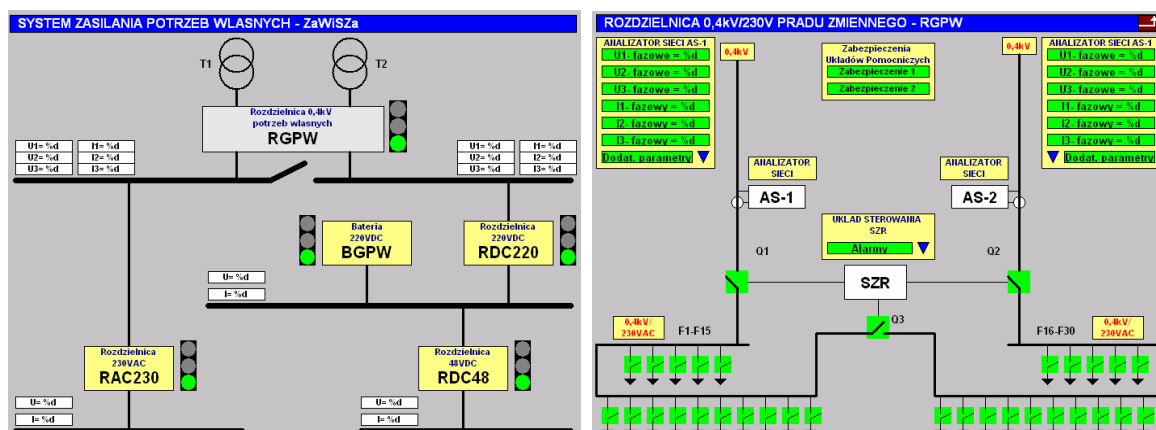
SYSTEM ZASILANIA POTRZEB WŁASNYCH - ZaWiSZa

T1 T2

Rozdzielnica 0,4kV potrzeb własnych
RGPW

| U1= %d | I1= %d |
|---|---|
| U2= %d | I2= %d |
| U3= %d | I3= %d |

| U1= %d | I1= %d |
|---|---|
| U2= %d | I2= %d |
| U3= %d | I3= %d |

Bateria 220VDC
BGPW

Rozdzielnica 220VDC
RDC220

U= %d
I= %d

Rozdzielnica 230VAC
RAC230

Rozdzielnica 48VDC
RDC48

U= %d
I= %d

U= %d
I= %d

ROZDZIELNICA 0,4kV/230V PRADU ZMIENNEGO - RGPW

ANALIZATOR SIECI AS-1
U1- fazowe = %d
U2- fazowe = %d
U3- fazowe = %d
I1- fazowy = %d
I2- fazowy = %d
I3- fazowy = %d
Dodat. parametry

0,4kV

Zabezpieczenia Układów Pomocniczych
Zabezpieczenie 1
Zabezpieczenie 2

0,4kV

ANALIZATOR SIECI AS-1
U1- fazowe = %d
U2- fazowe = %d
U3- fazowe = %d
I1- fazowy = %d
I2- fazowy = %d
I3- fazowy = %d
Dodat. parametry

ANALIZATOR SIECI
AS-1

ANALIZATOR SIECI
AS-2

UKŁAD STEROWANIA SZR
Alarmy

Q1

Q2

SZR

Q3

0,4kV/ 230VAC

F1-F15

F16-F30

0,4kV/ 230VAC